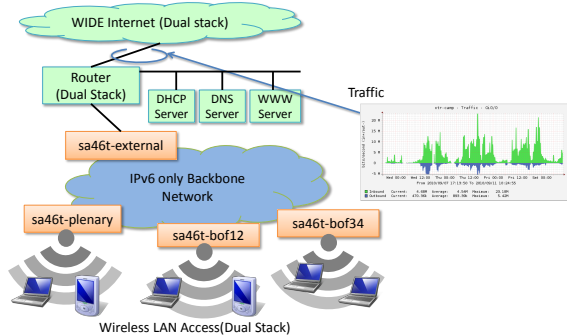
WIDE Internet (Dual stack)

Router (Dual Stack)

DHCP Server

DNS Server

WWW Server

Traffic

sa46t-external

IPv6 only Backbone Network

sa46t-plenary

sa46t-bof12

sa46t-bof34

Wireless LAN Access(Dual Stack)